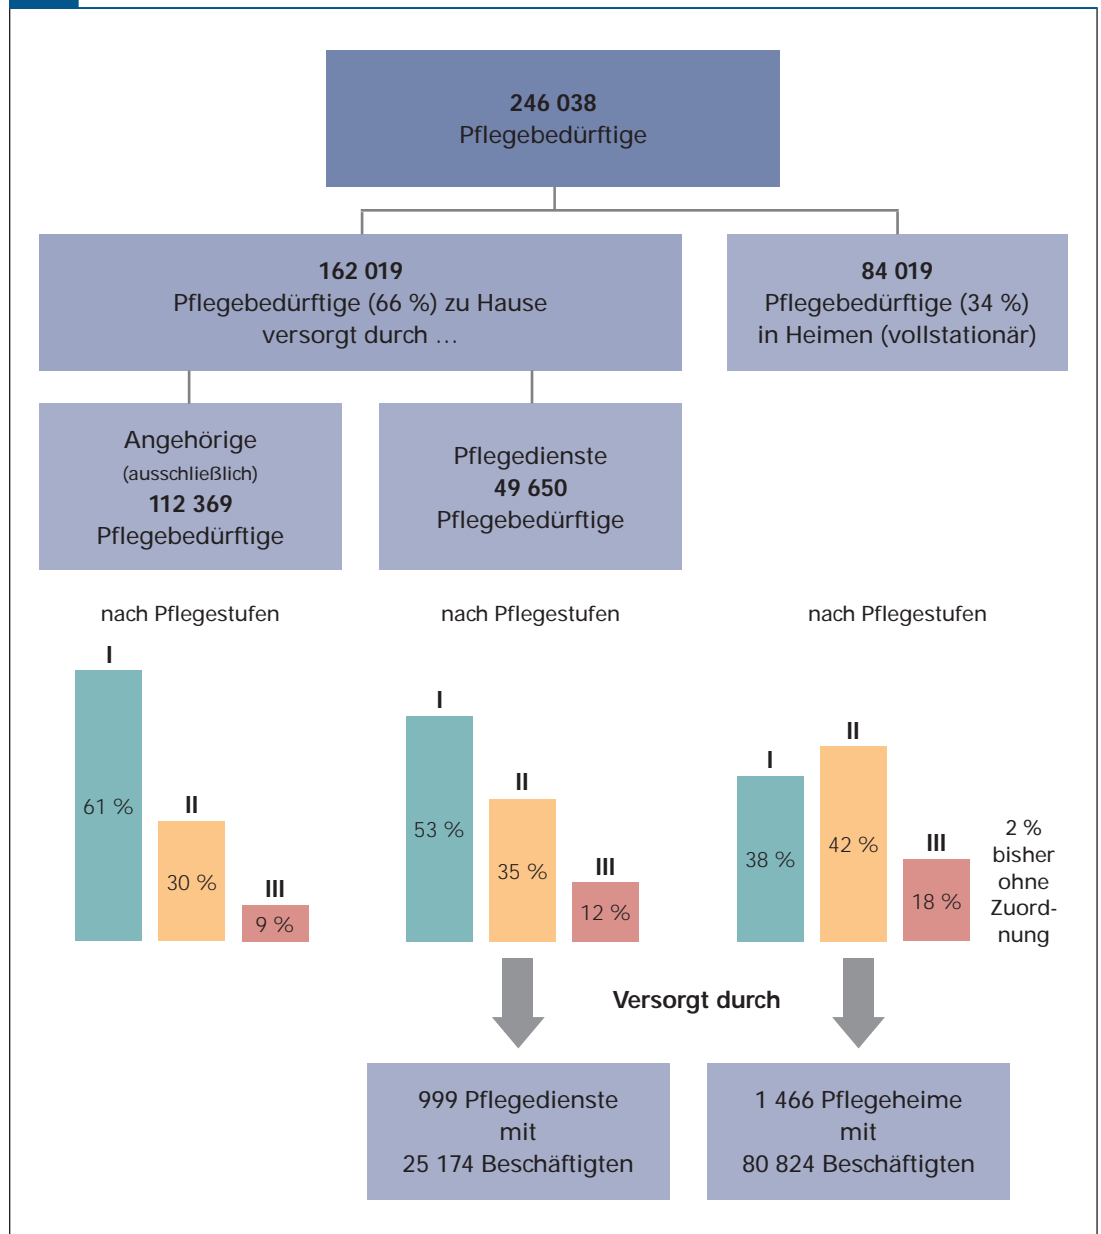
246 038
Pflegebedürftige

162 019
Pflegebedürftige (66 %) zu Hause versorgt durch …

84 019
Pflegebedürftige (34 %) in Heimen (vollstationär)

Angehörige
(ausschließlich)
112 369
Pflegebedürftige

Pflegedienste
49 650
Pflegebedürftige

nach Pflegestufen

nach Pflegestufen

nach Pflegestufen

I
61 %
II
30 %
III
9 %

I
53 %
II
35 %
III
12 %

I
38 %
II
42 %
III
18 %
2 % bisher ohne Zuordnung

Versorgt durch

999 Pflegedienste mit 25 174 Beschäftigten

1 466 Pflegeheime mit 80 824 Beschäftigten